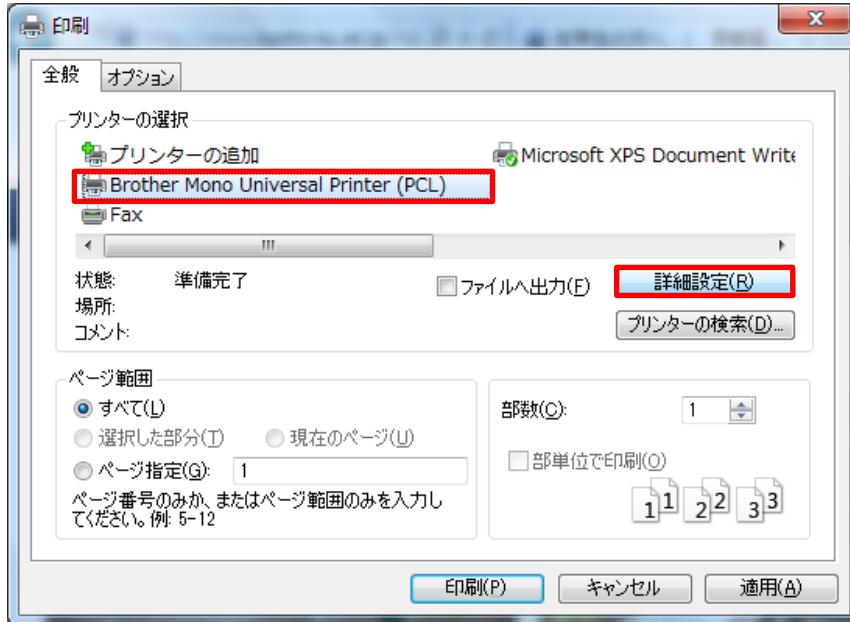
印刷

全般 オプション

プリンターの選択

プリンターの追加

Microsoft XPS Document Write

Brother Mono Universal Printer (PCL)

Fax

状態: 準備完了

場所:

コメント:

ファイルへ出力(F)

詳細設定(R)

プリンターの検索(D)...

ページ範囲

すべて(L)

選択した部分(T)

現在のページ(U)

ページ指定(G): 1

ページ番号のみか、またはページ範囲のみを入力してください。例: 5-12

部数(C): 1

部単位で印刷(O)

1 1 2 2 3 3

印刷(P) キャンセル 適用(A)